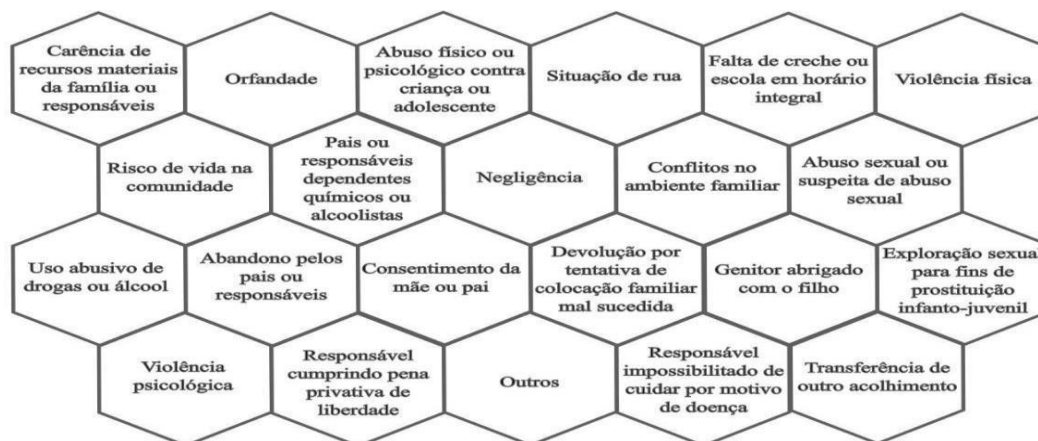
Carência de recursos materiais da família ou responsáveis

Orfandade

Abuso físico ou psicológico contra criança ou adolescente

Situação de rua

Falta de creche ou escola em horário integral

Violência física

Risco de vida na comunidade

Pais ou responsáveis dependentes químicos ou alcoolistas

Negligência

Conflitos no ambiente familiar

Abuso sexual ou suspeita de abuso sexual

Uso abusivo de drogas ou álcool

Abandono pelos pais ou responsáveis

Consentimento da mãe ou pai

Devolução por tentativa de colocação familiar mal sucedida

Genitor abrigado com o filho

Exploração sexua para fins de prostituição infanto-juvenil

Violência psicológica

Responsável cumprindo pena privativa de liberdade

Outros

Responsável impossibilitado de cuidar por motivo de doença

Transferência de outro acolhimento